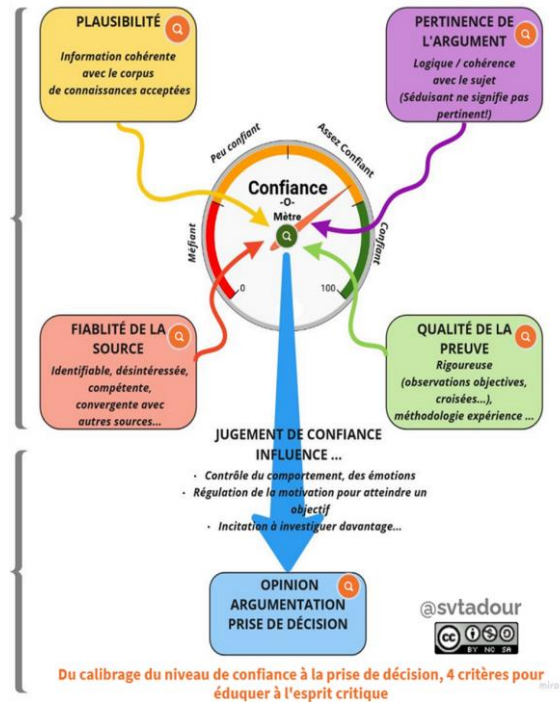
PLAUSIBILITÉ

Information cohérente avec le corpus de connaissances acceptées

PERTINENCE DE L'ARGUMENT

Logique / cohérence avec le sujet
(Séduisant ne signifie pas pertinent!)

Peu confiant

Assez Confiant

Méfiant

Confiant

Confiance
-O-
Mètre

0

100

FIABLITÉ DE LA SOURCE

Identifiable, désintéressée, compétente, convergente avec autres sources...

QUALITÉ DE LA PREUVE

Rigoureuse
(observations objectives, croisées...),
méthodologie expérience ...

JUGEMENT DE CONFIANCE INFLUENCE ...

· Contrôle du comportement, des émotions
· Régulation de la motivation pour atteindre un objectif
· Incitation à investiguer davantage...

OPINION
ARGUMENTATION
PRISE DE DÉCISION

@svtadour

cc BY NC SA

Du calibrage du niveau de confiance à la prise de décision, 4 critères pour éduquer à l'esprit critique

miro